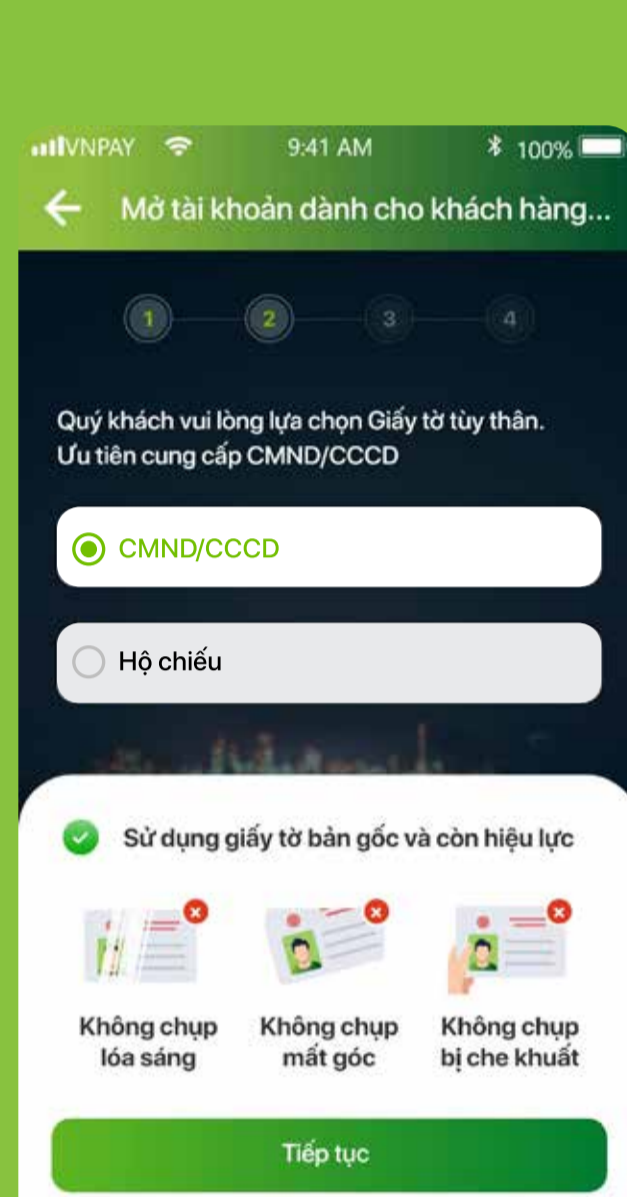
VNPAY 9:41 AM 100%

Mở tài khoản dành cho khách hàng...

1 2 3 4

Quý khách vui lòng lựa chọn Giấy tờ tùy thân.
Ưu tiên cung cấp CMND/CCCD

CMND/CCCD

Hộ chiếu

Sử dụng giấy tờ bản gốc và còn hiệu lực

Không chụp lóa sáng

Không chụp mất góc

Không chụp bị che khuất

Tiếp tục